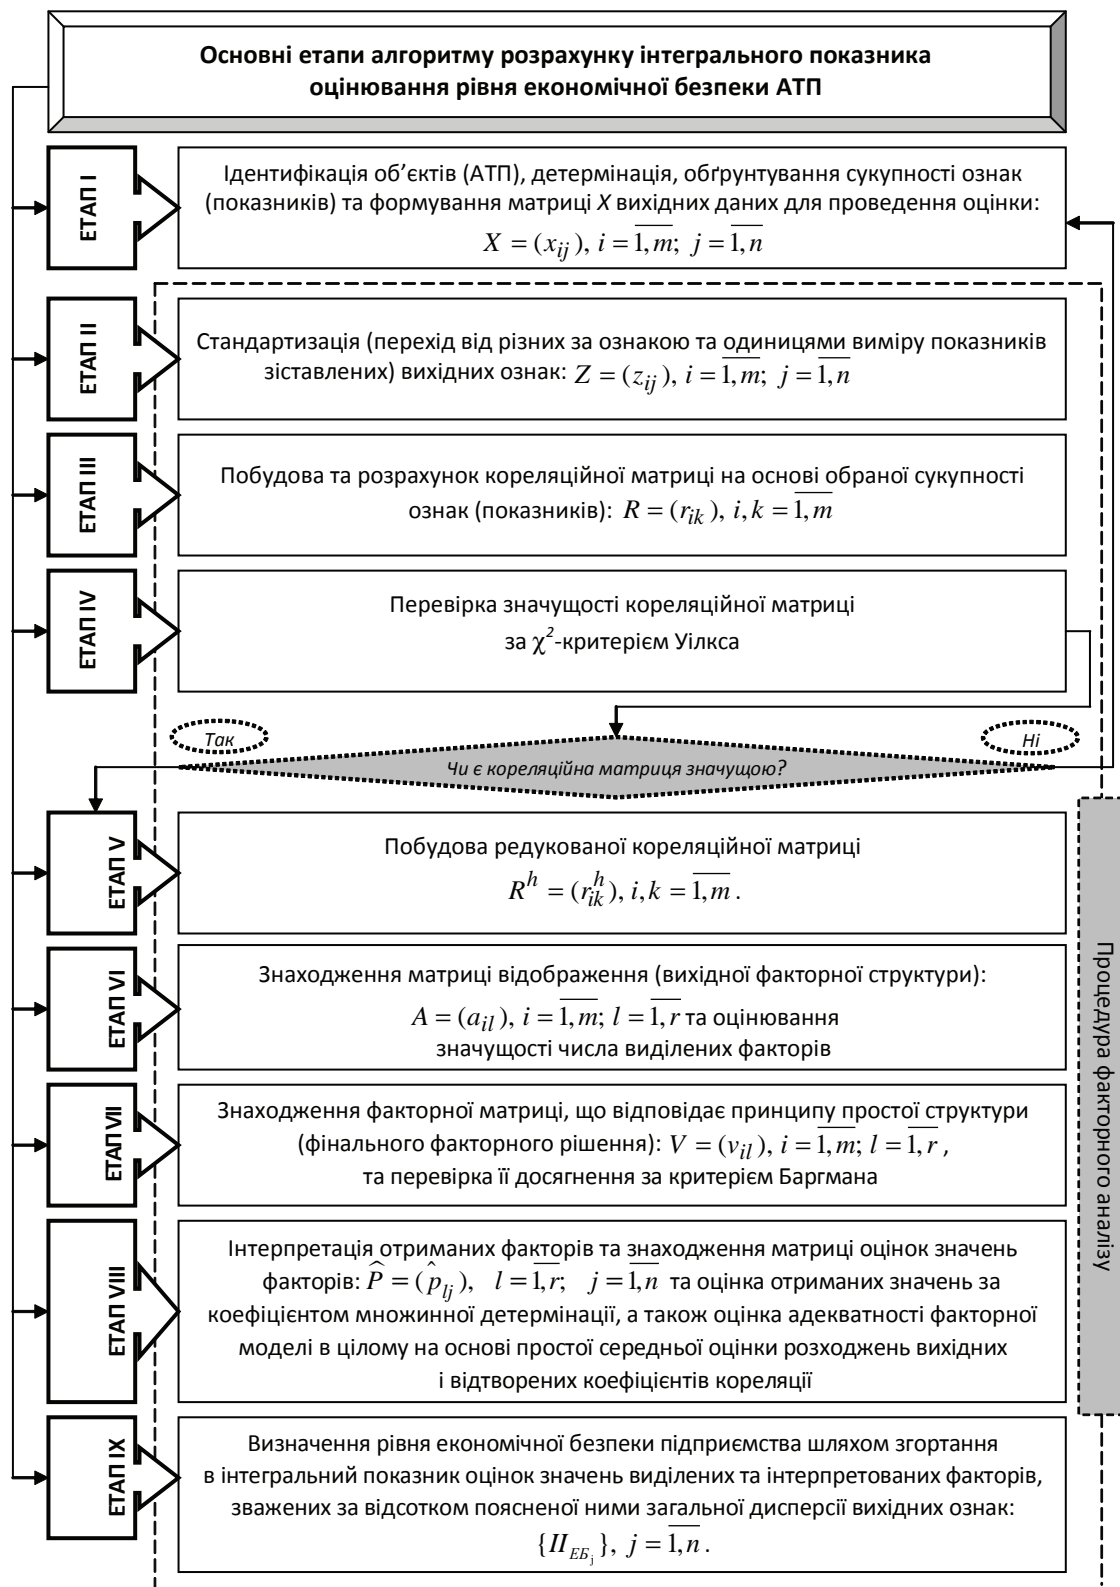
Основні етапи алгоритму розрахунку інтегрального показника оцінювання рівня економічної безпеки АТП

ЕТАП I

Ідентифікація об’єктів (АТП), детермінація, обґрунтування сукупності ознак (показників) та формування матриці X вихідних даних для проведення оцінки:
$X = (x_{ij}),\ i = \overline{1,m};\ j = \overline{1,n}$

ЕТАП II

Стандартизація (перехід від різних за ознакою та одиницями виміру показників зіставлених) вихідних ознак: $Z = (z_{ij}),\ i = \overline{1,m};\ j = \overline{1,n}$

ЕТАП III

Побудова та розрахунок кореляційної матриці на основі обраної сукупності ознак (показників): $R = (r_{ik}),\ i,k = \overline{1,m}$

ЕТАП IV

Перевірка значущості кореляційної матриці за $\chi^2$-критерієм Уілкса

Так

Ні

Чи є кореляційна матриця значущою?

ЕТАП V

Побудова редукованої кореляційної матриці
$R^h = (r_{ik}^h),\ i,k = \overline{1,m}$.

ЕТАП VI

Знаходження матриці відображення (вихідної факторної структури):
$A = (a_{il}),\ i = \overline{1,m};\ l = \overline{1,r}$ та оцінювання значущості числа виділених факторів

ЕТАП VII

Знаходження факторної матриці, що відповідає принципу простої структури (фінального факторного рішення): $V = (v_{il}),\ i = \overline{1,m};\ l = \overline{1,r}$, та перевірка її досягнення за критерієм Баргмана

ЕТАП VIII

Інтерпретація отриманих факторів та знаходження матриці оцінок значень факторів: $\widehat{P} = (\hat{p}_{lj}),\quad l = \overline{1,r};\quad j = \overline{1,n}$ та оцінка отриманих значень за коефіцієнтом множинної детермінації, а також оцінка адекватності факторної моделі в цілому на основі простої середньої оцінки розходжень вихідних і відтворених коефіцієнтів кореляції

ЕТАП IX

Визначення рівня економічної безпеки підприємства шляхом згортання в інтегральний показник оцінок значень виділених та інтерпретованих факторів, зважених за відсотком поясненої ними загальної дисперсії вихідних ознак:
$\{II_{ЕБ_j}\},\ j = \overline{1,n}$.

Процедура факторного аналізу